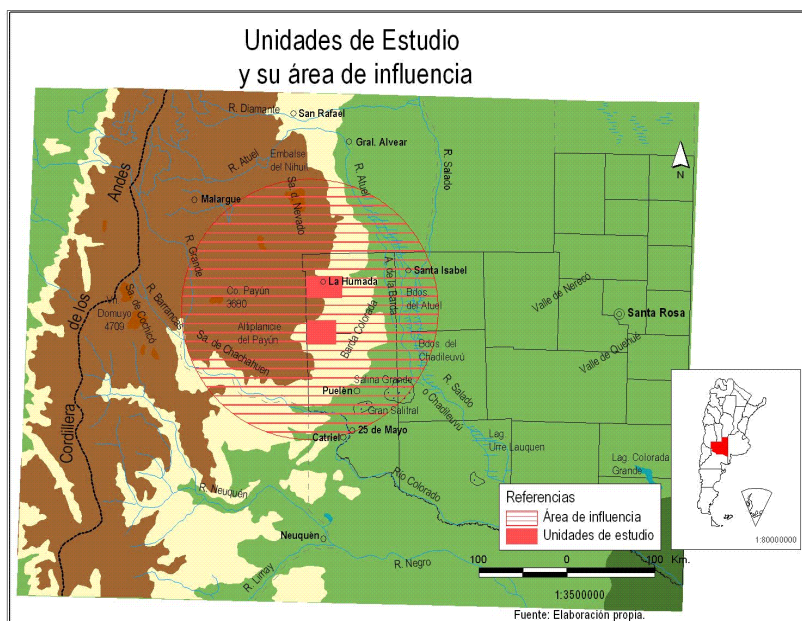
Unidades de Estudio
y su área de influencia

R. Diamante
San Rafael
Gral. Alvear
R. Atuel
Embalse del Nihuil
R. Salado
R. Atuel
N
Malargue
Sa. del Nevado
R. Grande
La Humada
Santa Isabel
A. de la Barda
Co. Payún 3690
Bdos. del Atuel
Valle de Nerecó
Santa Rosa
Andes
Sa. de Cochicó
R. Barrancas
Altiplanicie del Payún
Barda Colorada
Bdos. del Chadileuvú
Valle de Quehué
Co. Domuyo 4709
Sa. de Chachahuen
Salina Grande
R. Salado
Puelén
Chadileuvú
Gran Salitral
Cordillera de los
Catriel
25 de Mayo
Lag. Urre Lauquen
Lag. Colorada Grande
Río Colorado
R. Neuquén
Referencias
Área de influencia
Unidades de estudio
Neuquén
100 0 100 Km.
R. Negro
R. Limay
1:3500000
1:80000000
Fuente: Elaboración propia.